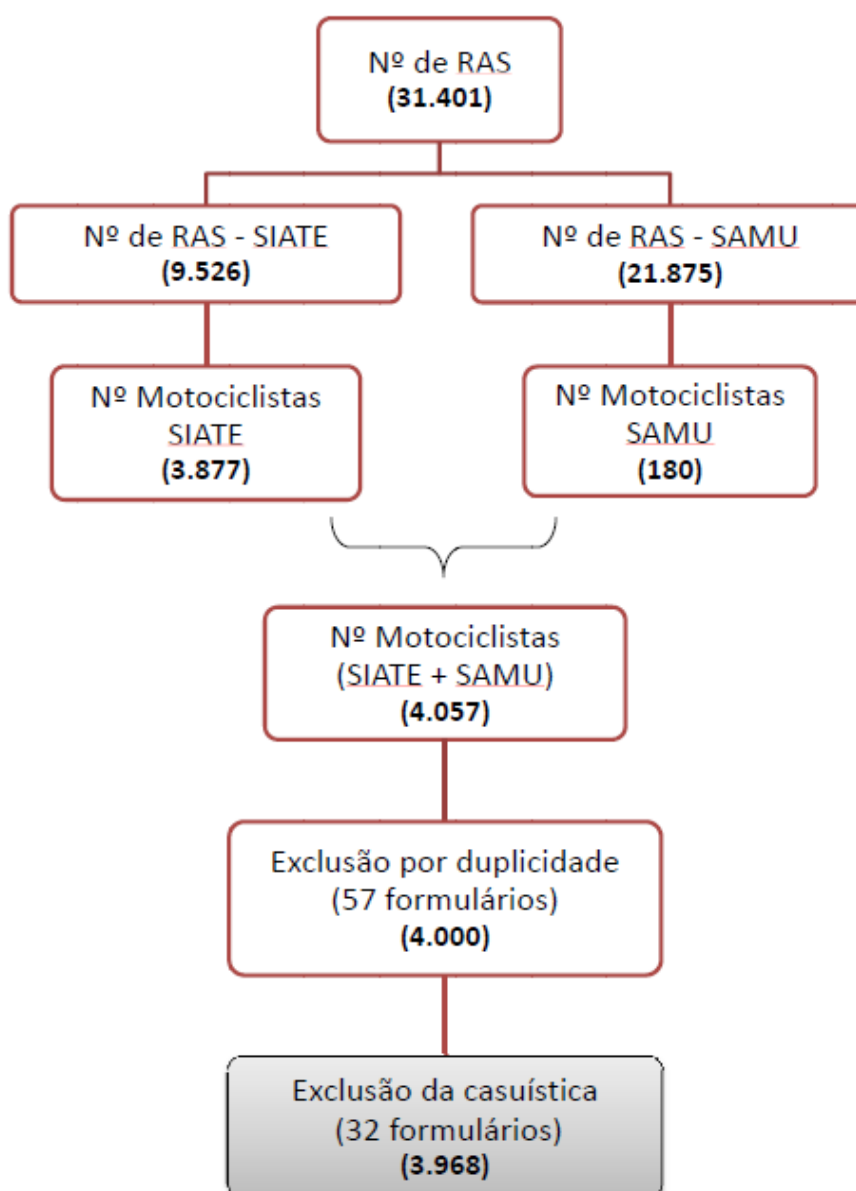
Nº de RAS
(31.401)

Nº de RAS - SIATE
(9.526)

Nº de RAS - SAMU
(21.875)

Nº Motociclistas
SIATE
(3.877)

Nº Motociclistas
SAMU
(180)

Nº Motociclistas
(SIATE + SAMU)
(4.057)

Exclusão por duplicidade
(57 formulários)
(4.000)

Exclusão da casuística
(32 formulários)
(3.968)